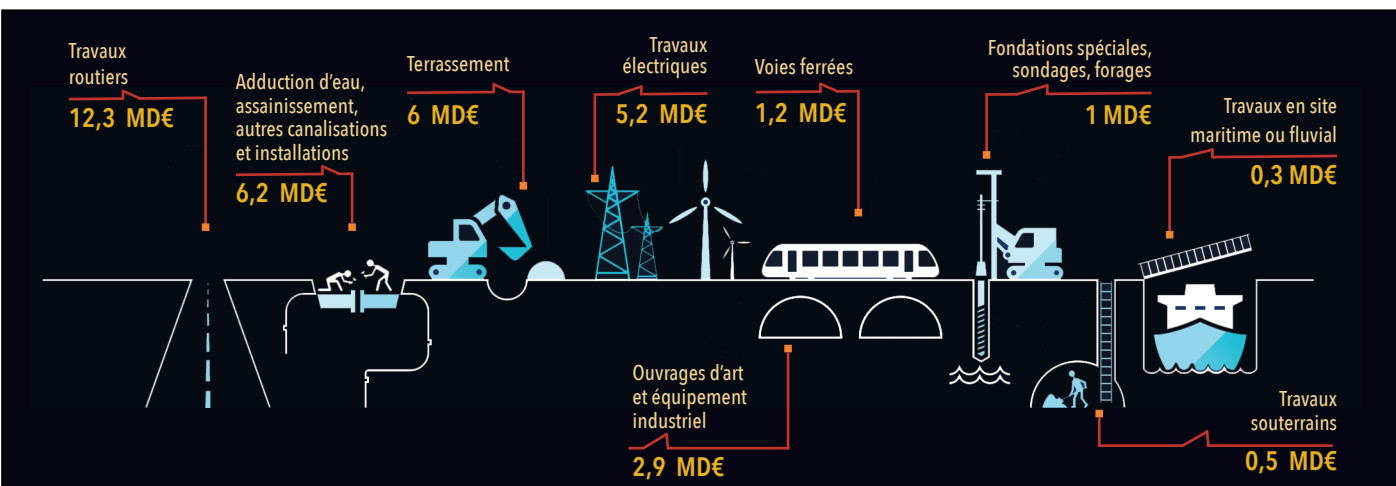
Travaux routiers
12,3 MD€

Adduction d'eau, assainissement, autres canalisations et installations
6,2 MD€

Terrassement
6 MD€

Travaux électriques
5,2 MD€

Voies ferrées
1,2 MD€

Fondations spéciales, sondages, forages
1 MD€

Travaux en site maritime ou fluvial
0,3 MD€

Ouvrages d'art et équipement industriel
2,9 MD€

Travaux souterrains
0,5 MD€